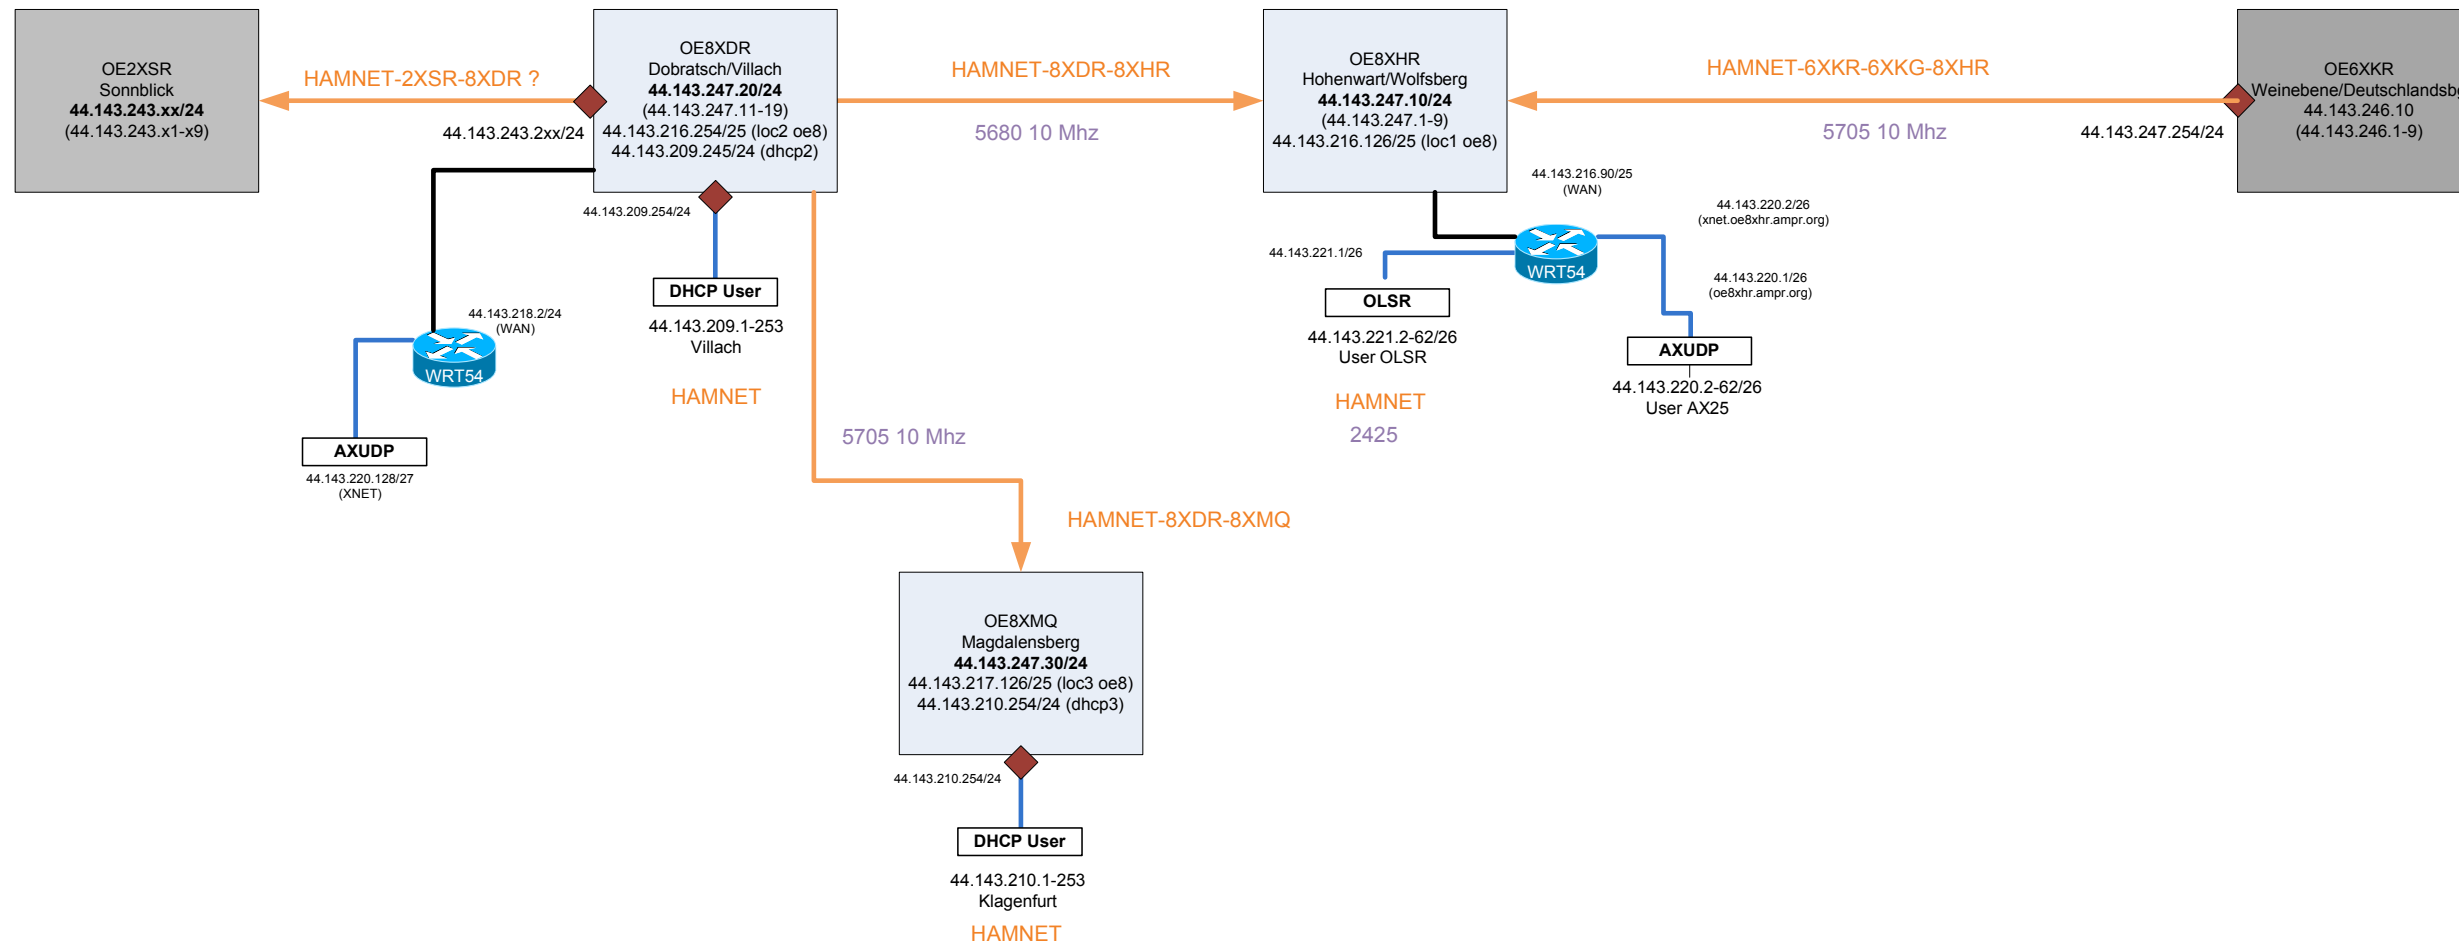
OE2XSR
Sonnblick
**44.143.243.xx/24**
(44.143.243.x1-x9)

HAMNET-2XSR-8XDR ?

44.143.243.2xx/24

OE8XDR
Dobratsch/Villach
**44.143.247.20/24**
(44.143.247.11-19)
44.143.216.254/25 (loc2 oe8)
44.143.209.245/24 (dhcp2)

HAMNET-8XDR-8XHR

5680 10 Mhz

OE8XHR
Hohenwart/Wolfsberg
**44.143.247.10/24**
(44.143.247.1-9)
44.143.216.126/25 (loc1 oe8)

HAMNET-6XKR-6XKG-8XHR

5705 10 Mhz

44.143.247.254/24

OE6XKR
Weinebene/Deutschlandsb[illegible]
44.143.246.10
(44.143.246.1-9)

44.143.209.254/24

DHCP User

44.143.209.1-253
Villach

HAMNET

44.143.218.2/24
(WAN)

WRT54

AXUDP

44.143.220.128/27
(XNET)

5705 10 Mhz

HAMNET-8XDR-8XMQ

44.143.216.90/25
(WAN)

44.143.220.2/26
(xnet.oe8xhr.ampr.org)

44.143.221.1/26

WRT54

44.143.220.1/26
(oe8xhr.ampr.org)

OLSR

44.143.221.2-62/26
User OLSR

HAMNET
2425

AXUDP

44.143.220.2-62/26
User AX25

OE8XMQ
Magdalensberg
**44.143.247.30/24**
44.143.217.126/25 (loc3 oe8)
44.143.210.254/24 (dhcp3)

44.143.210.254/24

DHCP User

44.143.210.1-253
Klagenfurt

HAMNET